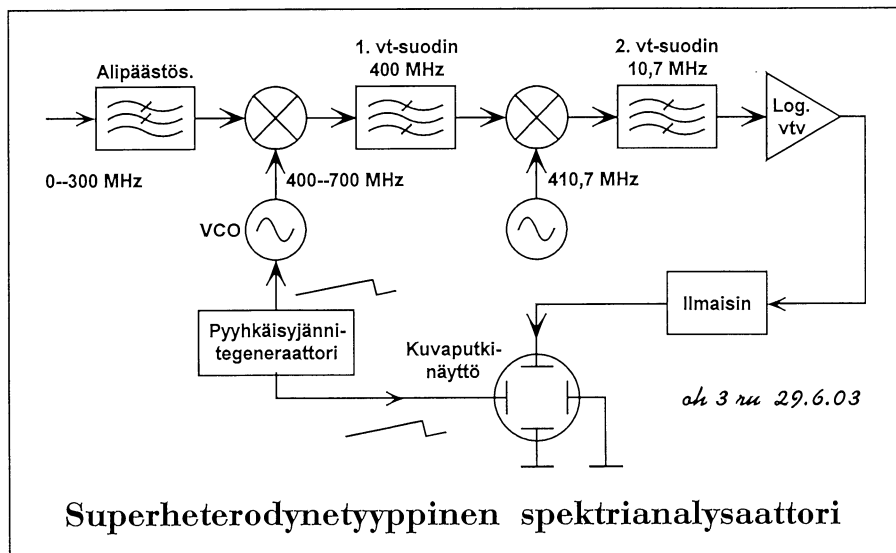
Alipäästös.

1. vt-suodin
400 MHz

2. vt-suodin
10,7 MHz

Log.
vtv

0--300 MHz

400--700 MHz

410,7 MHz

VCO

Ilmaisin

Pyyhkäisyjännitegeneraattori

Kuvaputkinäyttö

oh 3 ru 29.6.03

Superheterodynetyyppinen spektrianalysaattori